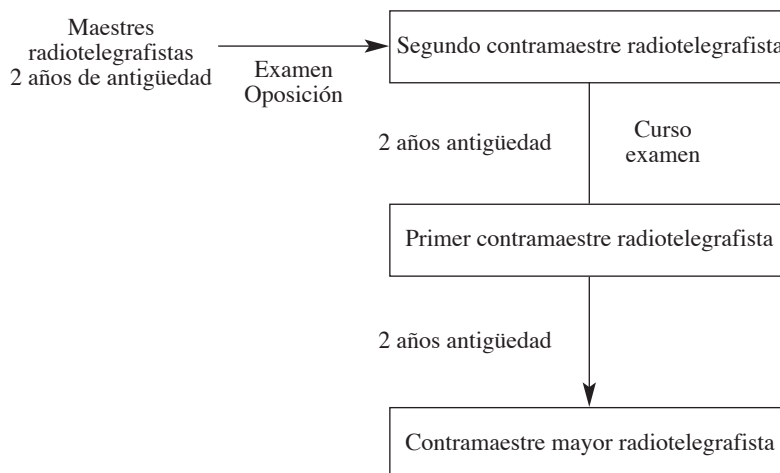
Maestres radiotelegrafistas 2 años de antigüedad

Examen Oposición

Segundo contramaestre radiotelegrafista

2 años antigüedad

Curso examen

Primer contramaestre radiotelegrafista

2 años antigüedad

Contramaestre mayor radiotelegrafista